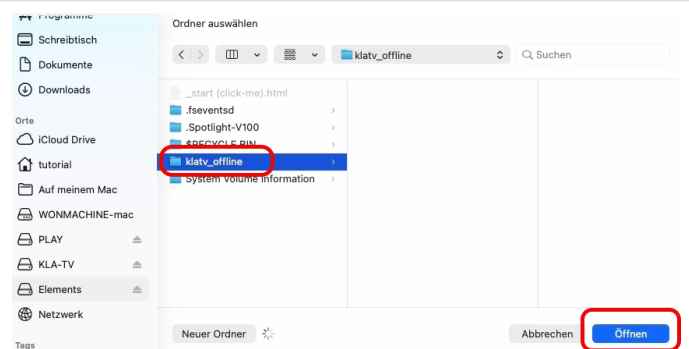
Programme
Schreibtisch
Dokumente
Downloads
Orte
iCloud Drive
tutorial
Auf meinem Mac
WONMACHINE-mac
PLAY
KLA-TV
Elements
Netzwerk
Tags

Ordner auswählen

klatv_offline
Suchen

_start (click-me).html
.fseventsd
.Spotlight-V100
$RECYCLE.BIN
klatv_offline
System Volume Information

Neuer Ordner
Abbrechen
Öffnen